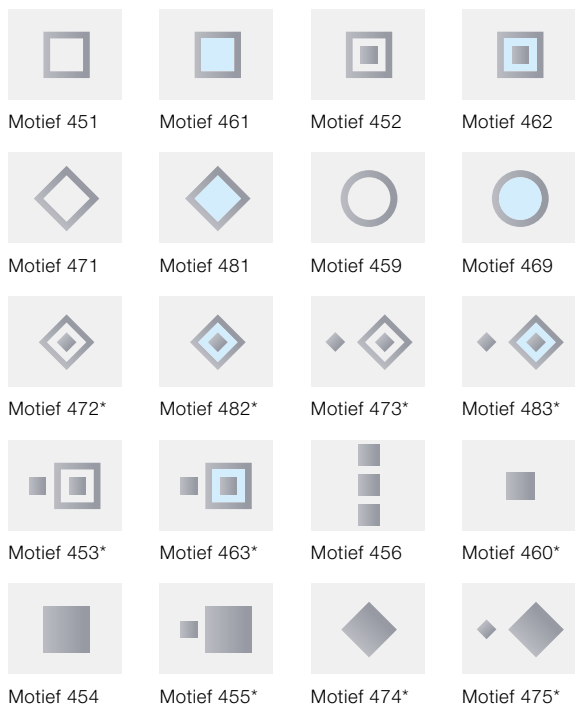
Motief 451
Motief 461
Motief 452
Motief 462

Motief 471
Motief 481
Motief 459
Motief 469

Motief 472*
Motief 482*
Motief 473*
Motief 483*

Motief 453*
Motief 463*
Motief 456
Motief 460*

Motief 454
Motief 455*
Motief 474*
Motief 475*